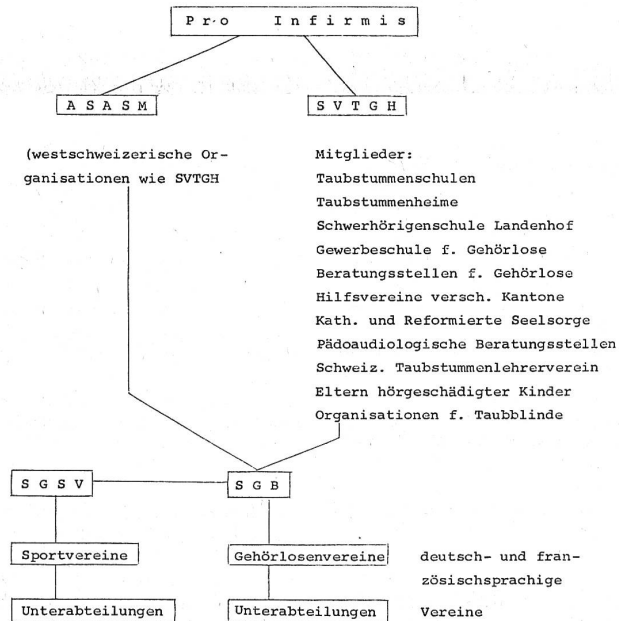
Pro Infirmis

ASASM

SVTGH

(westschweizerische Organisationen wie SVTGH

Mitglieder:
Taubstummenschulen
Taubstummenheime
Schwerhörigenschule Landenhof
Gewerbeschule f. Gehörlose
Beratungsstellen f. Gehörlose
Hilfsvereine versch. Kantone
Kath. und Reformierte Seelsorge
Pädoaudiologische Beratungsstellen
Schweiz. Taubstummenlehrerverein
Eltern hörgeschädigter Kinder
Organisationen f. Taubblinde

SGSV

SGB

Sportvereine

Gehörlosenvereine

deutsch- und französischsprachige Vereine

Unterabteilungen

Unterabteilungen